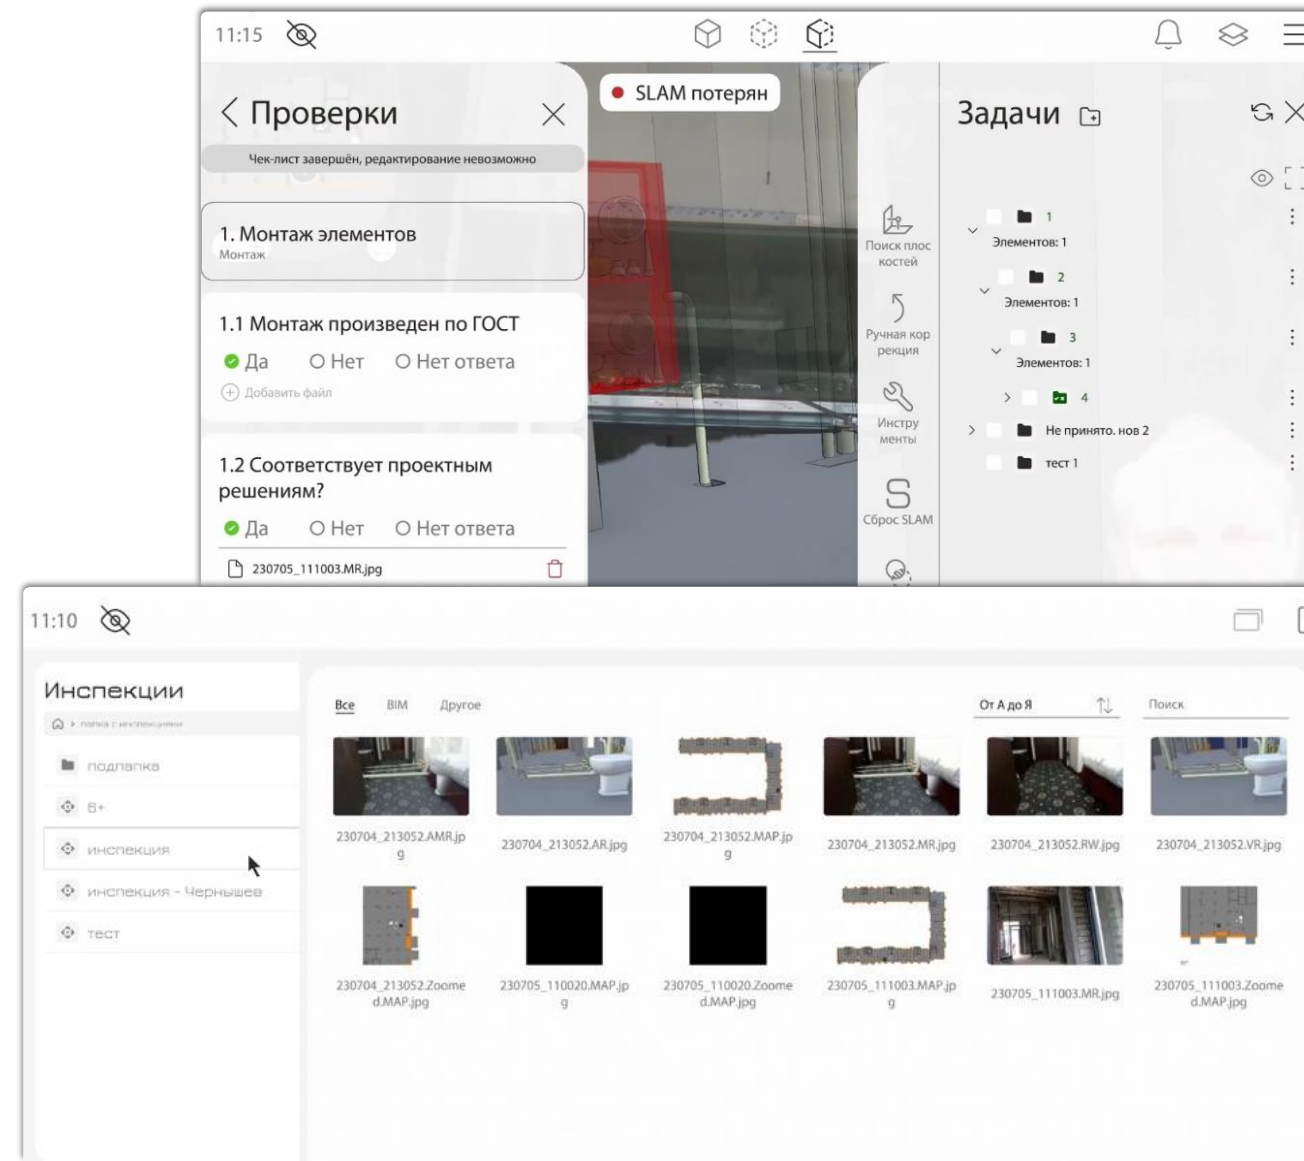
11:15

< Проверки

Чек-лист завершён, редактирование невозможно

1. Монтаж элементов
Монтаж

1.1 Монтаж произведен по ГОСТ
Да Нет Нет ответа
Добавить файл

1.2 Соответствует проектным решениям?
Да Нет Нет ответа
230705_111003.MR.jpg

SLAM потерян

Поиск плоскостей

Ручная коррекция

Инструменты

Сброс SLAM

Задачи

1
Элементов: 1
2
Элементов: 1
3
Элементов: 1
4
Не принято. нов 2
тест 1

11:10

Инспекции
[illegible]

подпапка
6+
инспекция
инспекция - Чернышев
тест

Все BIM Другое
От А до Я
Поиск

230704_213052.AMR.jpg
230704_213052.AR.jpg
230704_213052.MAP.jpg
230704_213052.MR.jpg
230704_213052.RW.jpg
230704_213052.VR.jpg
230704_213052.Zoomed.MAP.jpg
230705_110020.MAP.jpg
230705_110020.Zoomed.MAP.jpg
230705_111003.MAP.jpg
230705_111003.MR.jpg
230705_111003.Zoomed.MAP.jpg